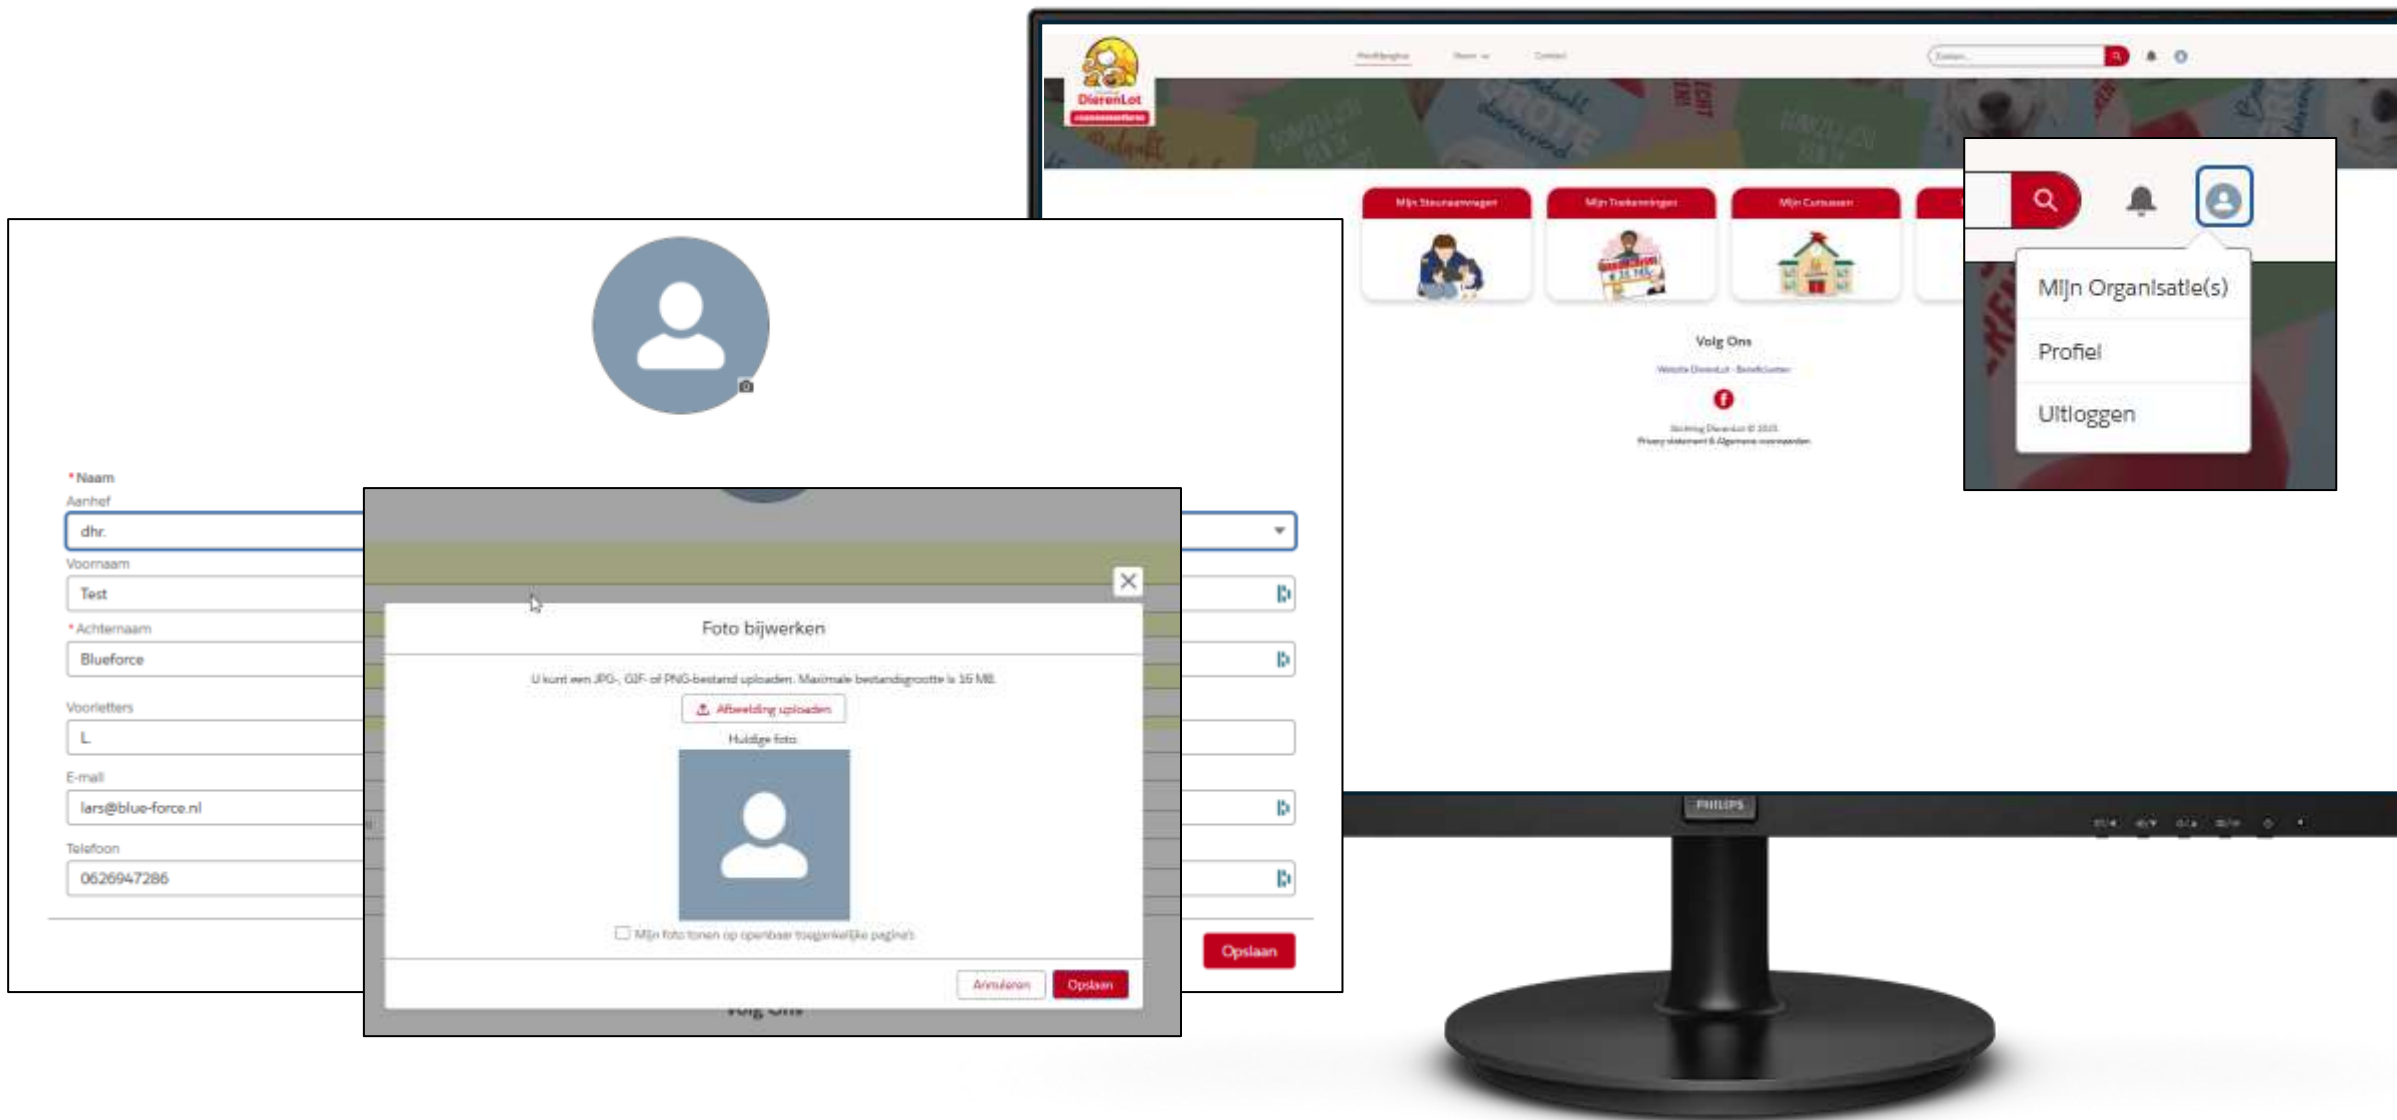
DierenLot

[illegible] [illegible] Contact

Zoeken...

Mijn Steunaanvragen Mijn Trekkeningen Mijn Cursussen

Volg Ons

Website DierenLot · Beleidsuiten

Stichting DierenLot © 2025
Privacy statement & Algemene voorwaarden

Mijn Organisatie(s)

Profiel

Uitloggen

PHILIPS

*Naam
Aanhef
dhr.
Voornaam
Test
*Achternaam
Blueforce
Voorletters
L
E-mail
lars@blue-force.nl
Telefoon
0626947286

Opslaan

Foto bijwerken

U kunt een JPG-, GIF- of PNG-bestand uploaden. Maximale bestandsgrootte is 16 MB.

Afbeelding uploaden

Huidige foto

Mijn foto tonen op openbaar toegankelijke pagina's

Annuleren Opslaan

Volg Ons